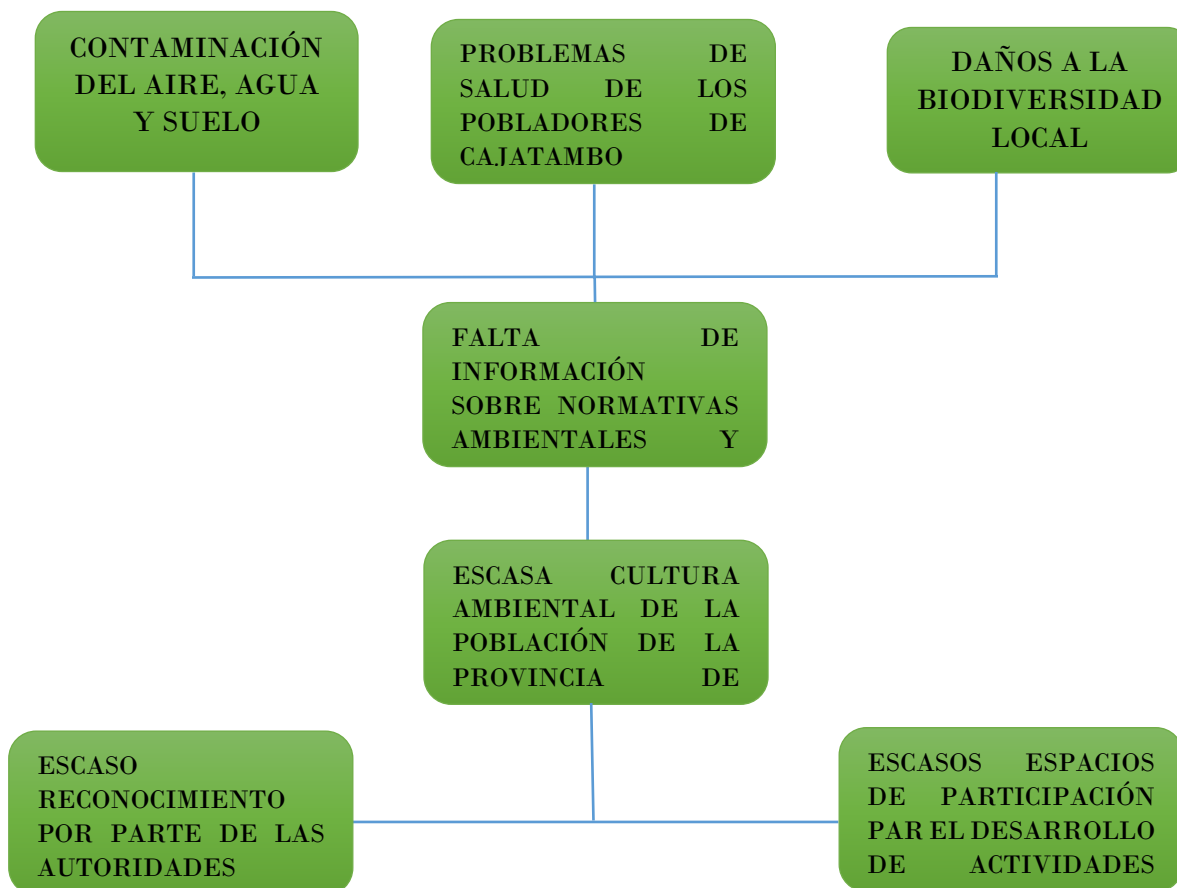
CONTAMINACIÓN DEL AIRE, AGUA Y SUELO

PROBLEMAS DE SALUD DE LOS POBLADORES DE CAJATAMBO

DAÑOS A LA BIODIVERSIDAD LOCAL

FALTA DE INFORMACIÓN SOBRE NORMATIVAS AMBIENTALES Y

ESCASA CULTURA AMBIENTAL DE LA POBLACIÓN DE LA PROVINCIA DE

ESCASO RECONOCIMIENTO POR PARTE DE LAS AUTORIDADES

ESCASOS ESPACIOS DE PARTICIPACIÓN PAR EL DESARROLLO DE ACTIVIDADES